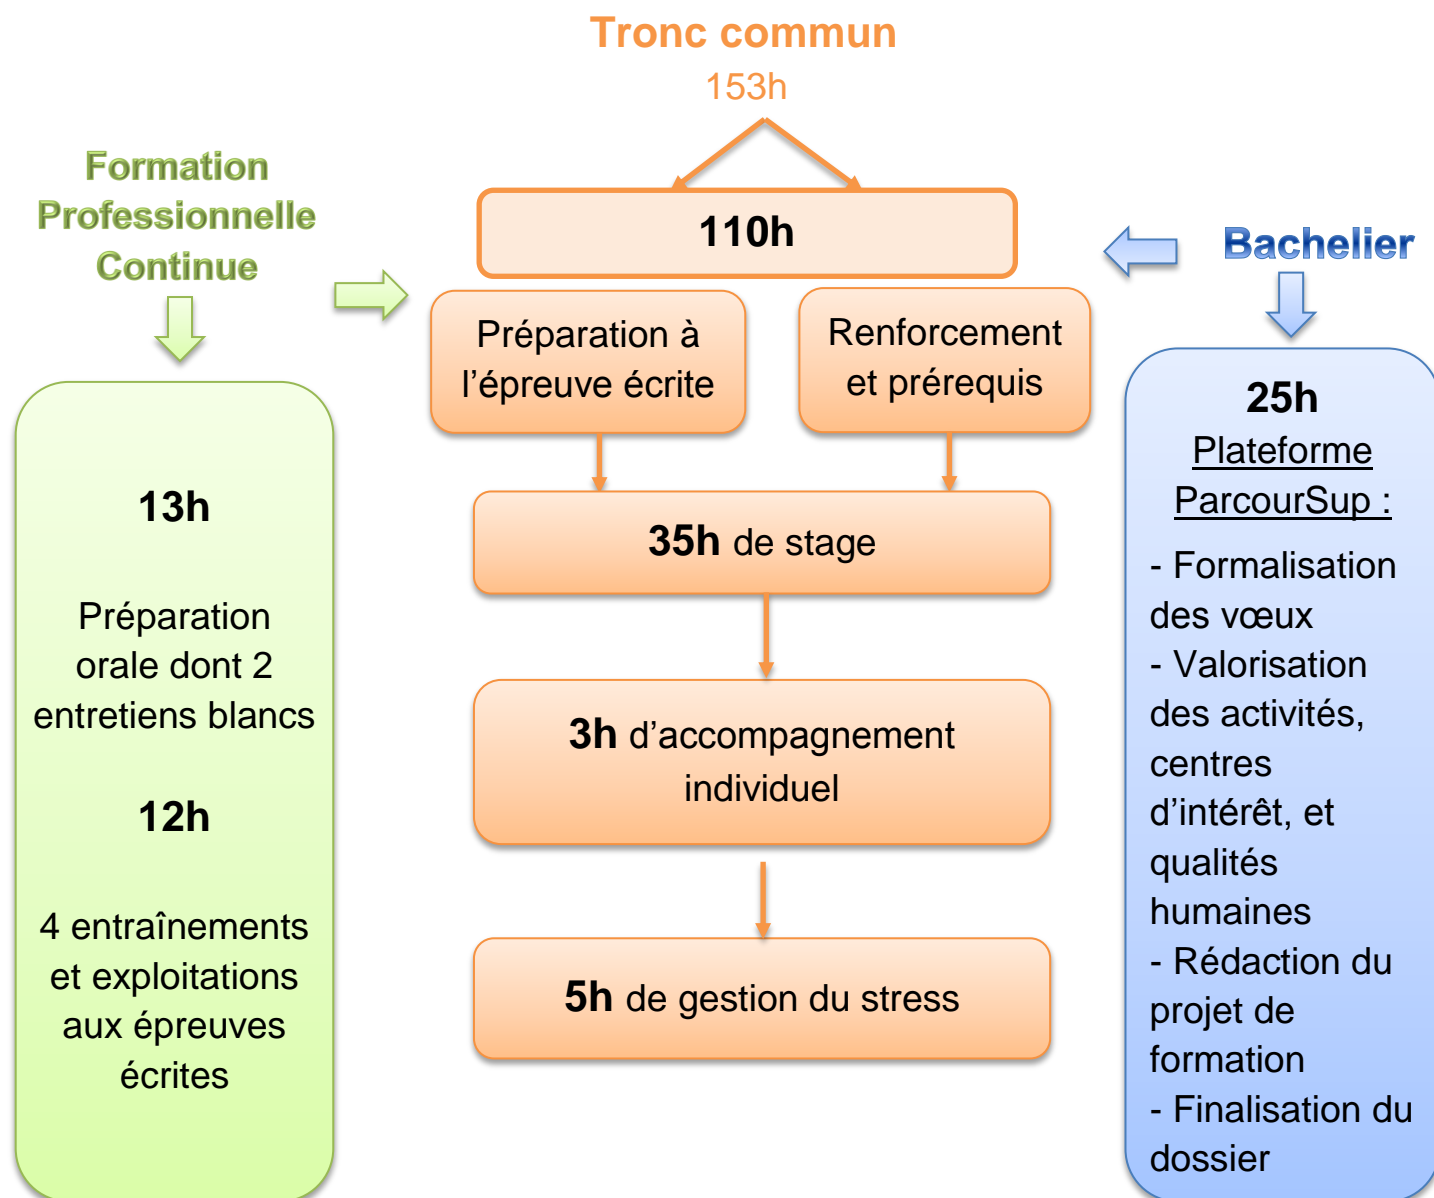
Tronc commun
153h

Formation Professionnelle Continue

110h

Bachelier

Préparation à l'épreuve écrite

Renforcement et prérequis

13h

Préparation orale dont 2 entretiens blancs

12h

4 entraînements et exploitations aux épreuves écrites

35h de stage

3h d'accompagnement individuel

5h de gestion du stress

25h
Plateforme ParcourSup :

- Formalisation des vœux
- Valorisation des activités, centres d'intérêt, et qualités humaines
- Rédaction du projet de formation
- Finalisation du dossier